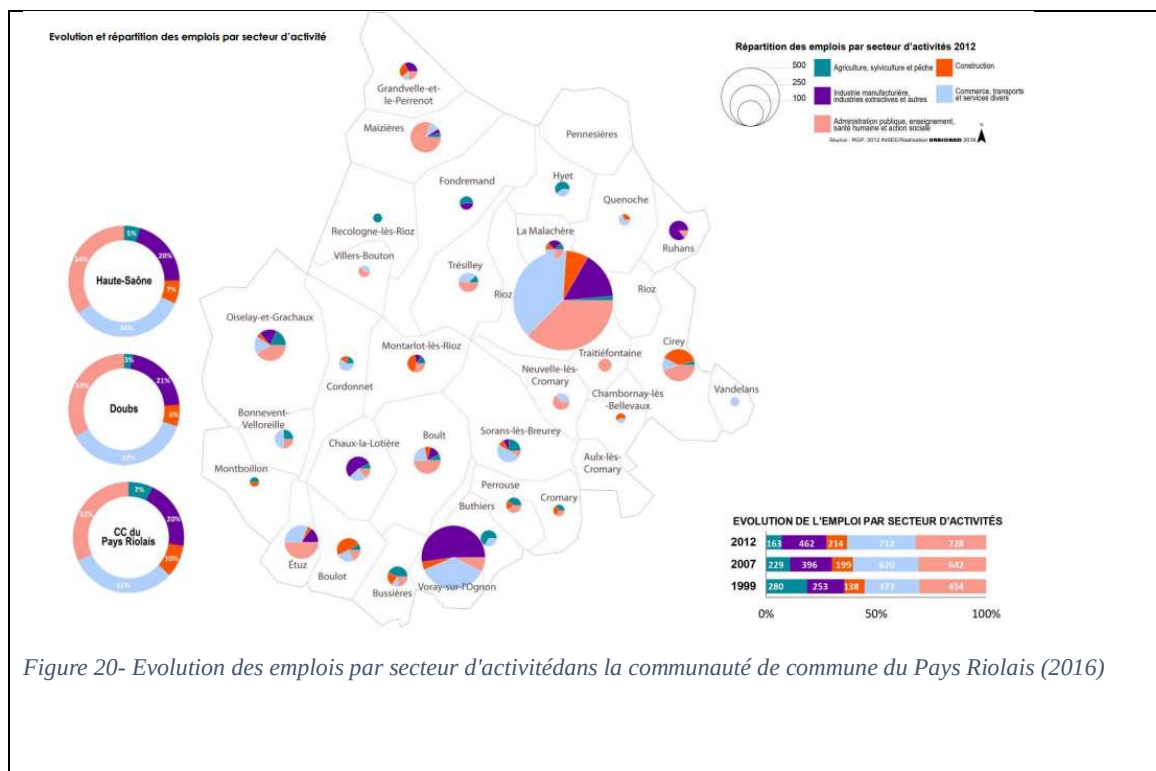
Evolution et répartition des emplois par secteur d'activité

Répartition des emplois par secteur d'activités 2012

500
250
100

Agriculture, sylviculture et pêche
Construction
Industrie manufacturière, industries extractives et autres
Commerce, transports et services divers
Administration publique, enseignement, santé humaine et action sociale

Source : RGP 2012 INSEE/Réalisation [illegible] 2016

Haute-Saône
5%
20%
7%
34%
34%

Doubs
3%
21%
8%
33%
37%

CC du Pays Riolais
7%
20%
10%
32%
31%

Grandvelle-et-le-Perrenot
Maizières
Pennesières
Fondremand
Hyet
Quenoche
Recologne-lès-Rioz
La Malachère
Ruhans
Villers-Bouton
Trésilley
Rioz
Rioz
Oiselay-et-Grachaux
Montarlot-lès-Rioz
Traitiéfontaine
Cirey
Cordonnet
Neuvelle-lès-Cromary
Vandelans
Bonnevent-Velloreille
Chambornay-lès-Bellevaux
Chaux-la-Lotière
Boult
Sorans-lès-Breurey
Montboillon
Aulx-lès-Cromary
Perrouse
Buthiers
Cromary
Étuz
Boulot
Bussières
Voray-sur-l'Ognon

EVOLUTION DE L'EMPLOI PAR SECTEUR D'ACTIVITÉS

| | | | | | |
|---|---|---|---|---|---|
| 2012 | 163 | 462 | 214 | 712 | 728 |
| 2007 | 229 | 396 | 199 | 620 | 642 |
| 1999 | 280 | 253 | 138 | 373 | 454 |

0% 50% 100%

Figure 20- Evolution des emplois par secteur d'activitédans la communauté de commune du Pays Riolais (2016)